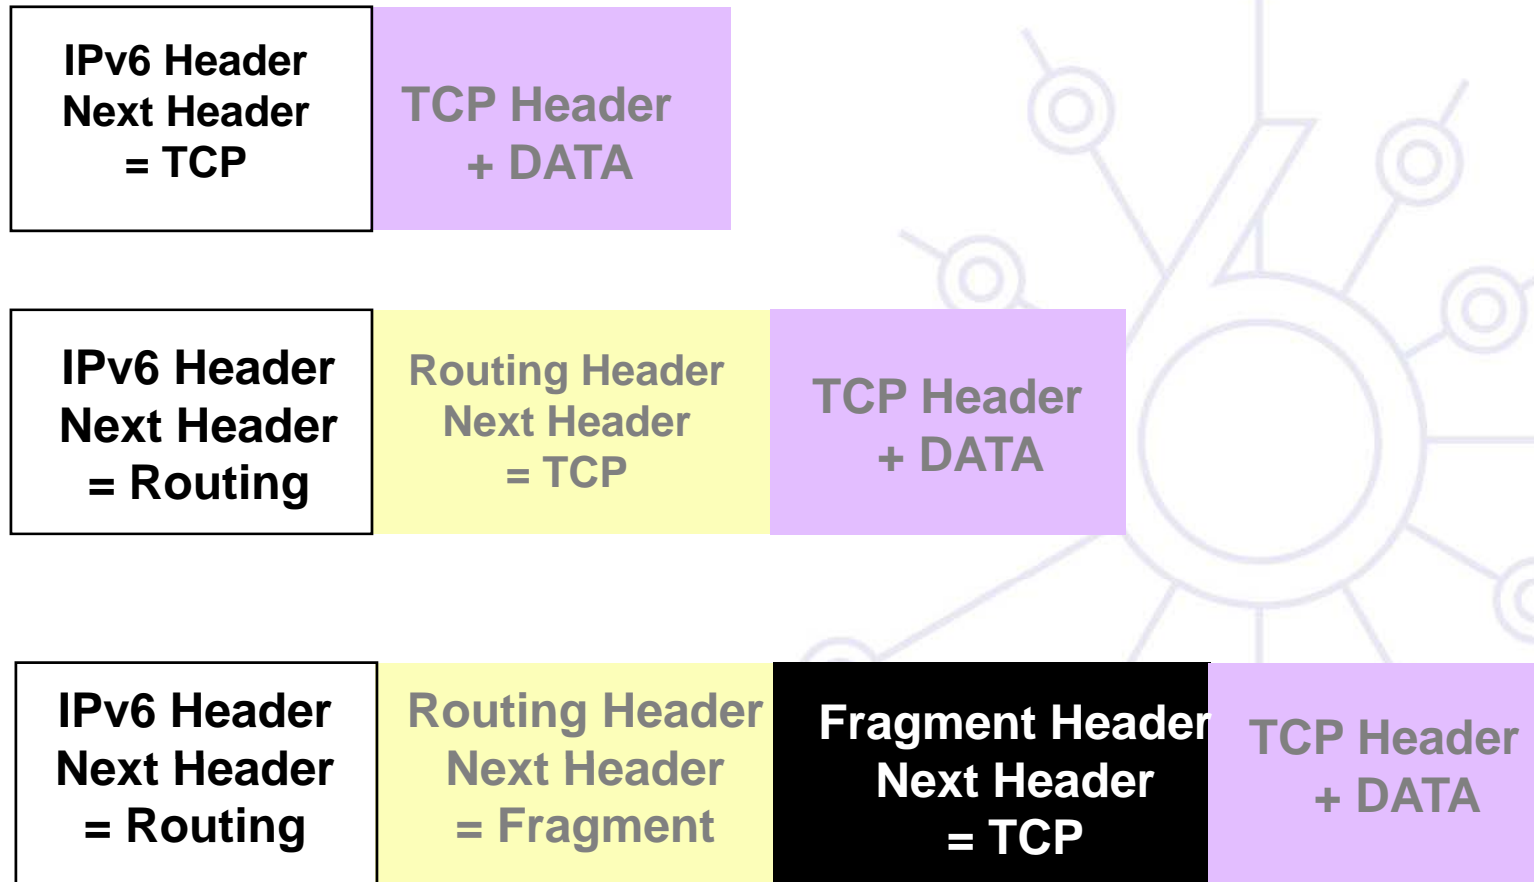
IPv6 Header
Next Header
= TCP

TCP Header
+ DATA

IPv6 Header
Next Header
= Routing

Routing Header
Next Header
= TCP

TCP Header
+ DATA

IPv6 Header
Next Header
= Routing

Routing Header
Next Header
= Fragment

Fragment Header
Next Header
= TCP

TCP Header
+ DATA